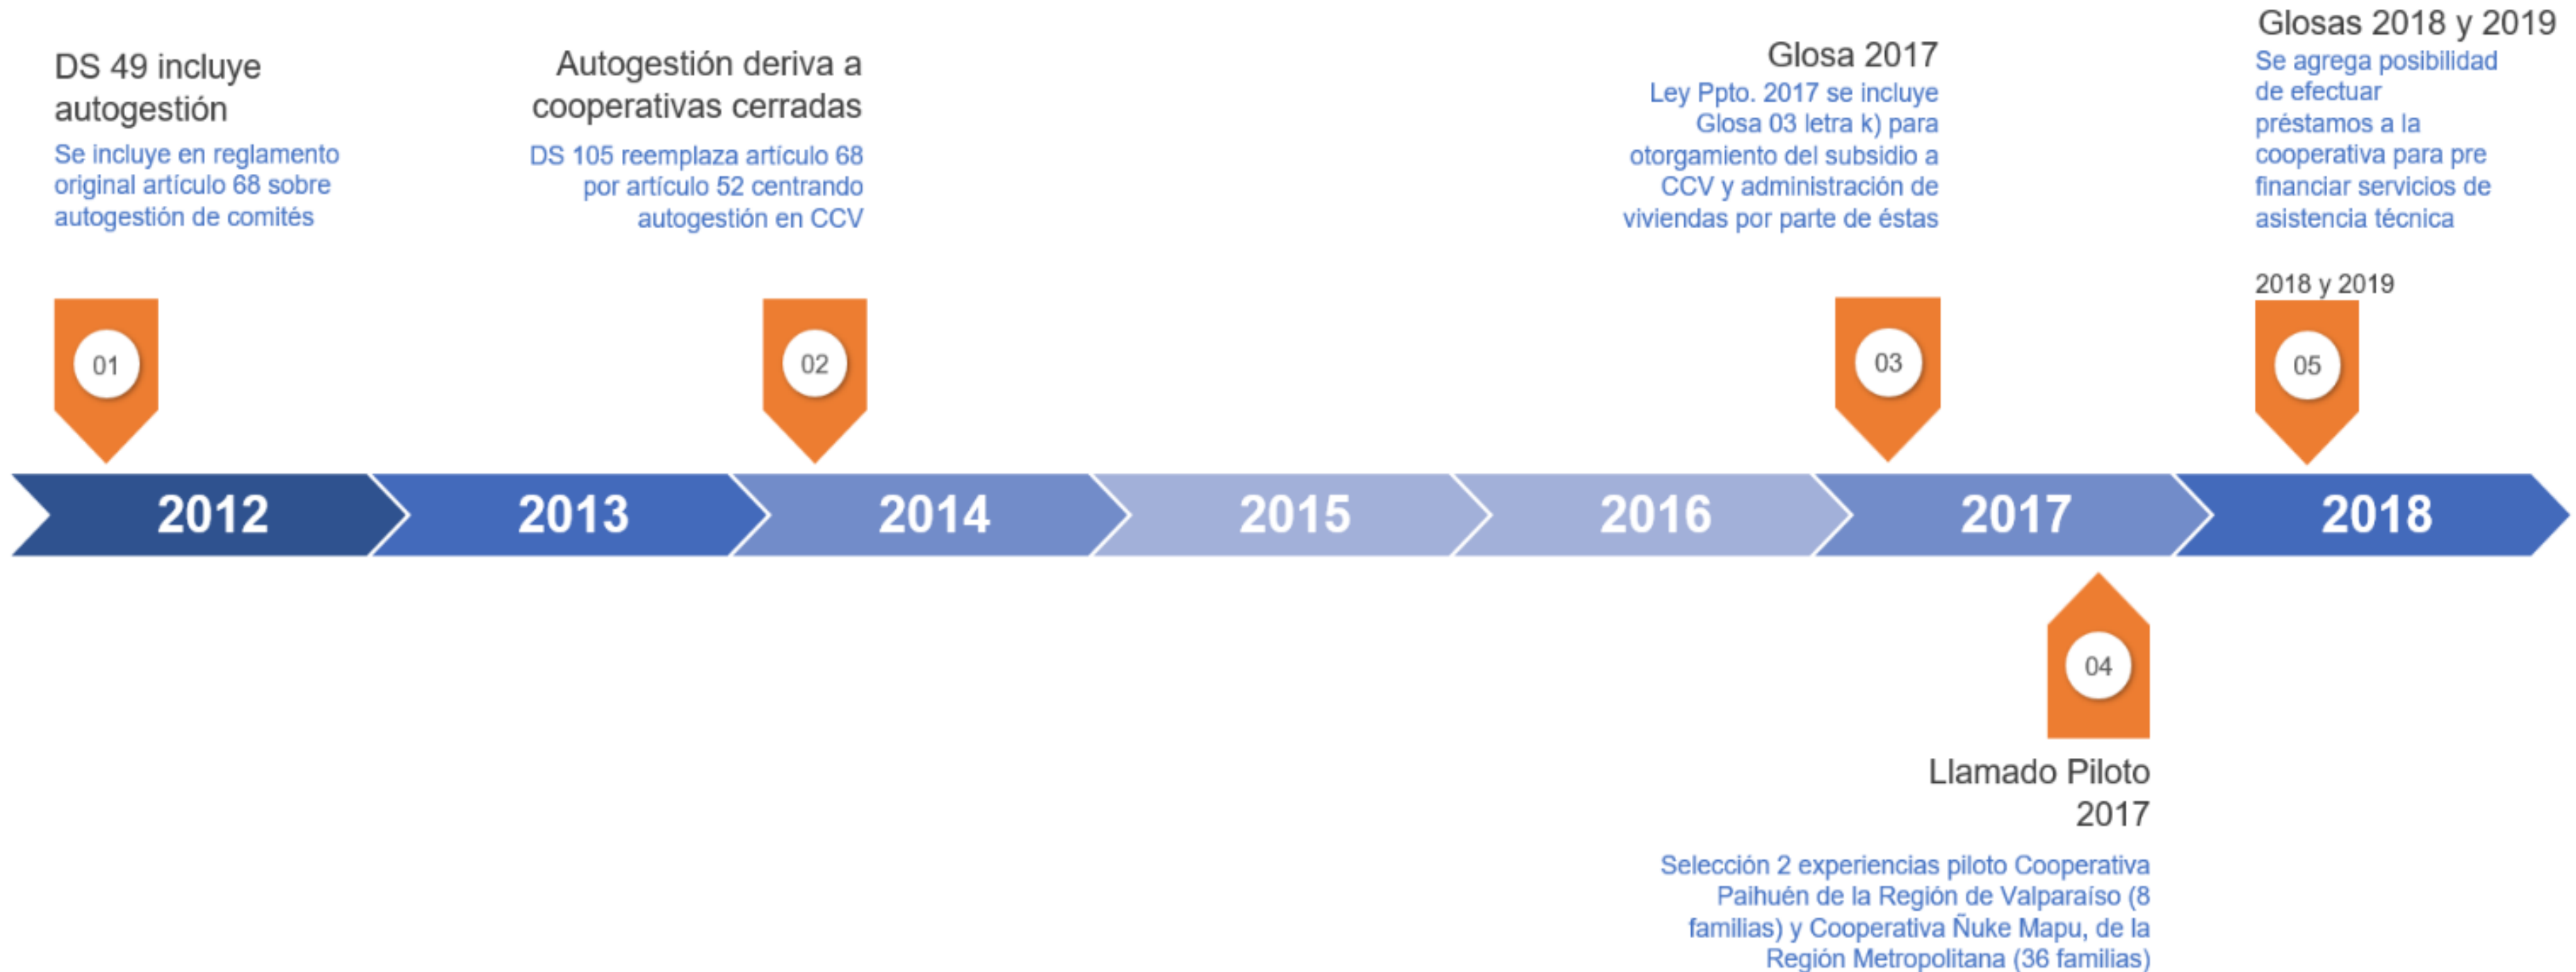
DS 49 incluye autogestión

Se incluye en reglamento original artículo 68 sobre autogestión de comités

Autogestión deriva a cooperativas cerradas

DS 105 reemplaza artículo 68 por artículo 52 centrando autogestión en CCV

Glosa 2017

Ley Ppto. 2017 se incluye Glosa 03 letra k) para otorgamiento del subsidio a CCV y administración de viviendas por parte de éstas

Glosas 2018 y 2019

Se agrega posibilidad de efectuar préstamos a la cooperativa para pre financiar servicios de asistencia técnica

2018 y 2019

01

02

03

05

2012

2013

2014

2015

2016

2017

2018

04

Llamado Piloto 2017

Selección 2 experiencias piloto Cooperativa Paihuén de la Región de Valparaíso (8 familias) y Cooperativa Ñuke Mapu, de la Región Metropolitana (36 familias)